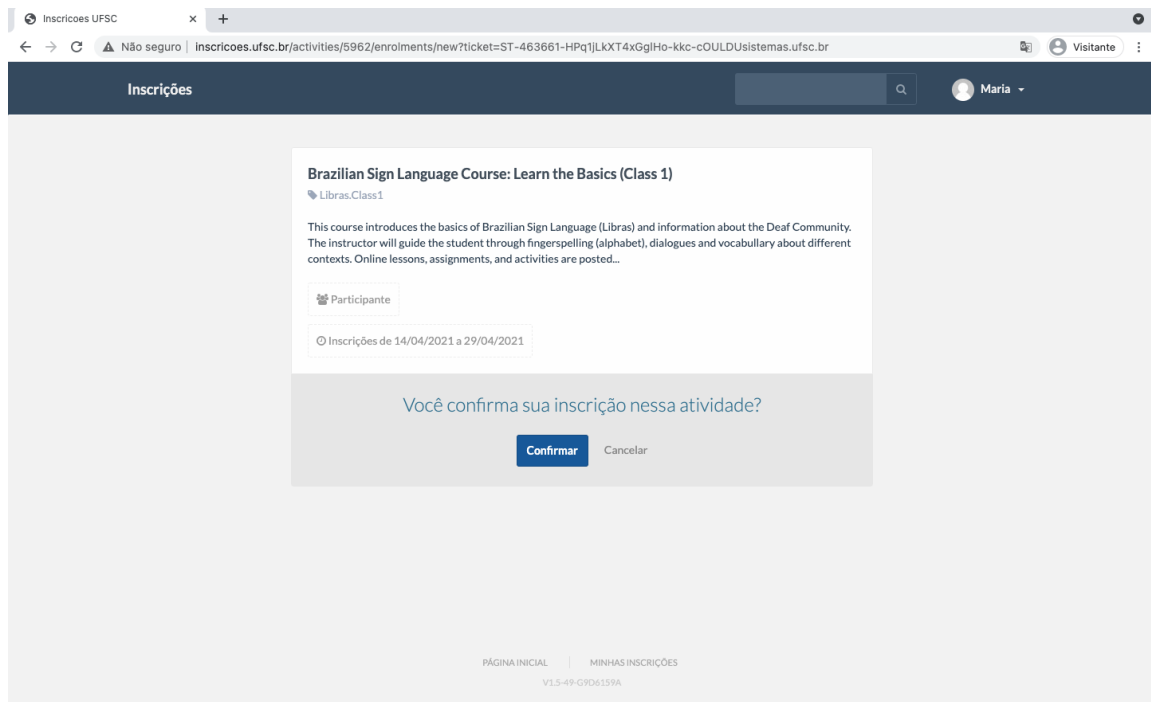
Inscricoes UFSC

Não seguro | inscricoes.ufsc.br/activities/5962/enrolments/new?ticket=ST-463661-HPq1jLkXT4xGglHo-kkc-cOULDUsistemas.ufsc.br

Visitante

Inscrições

Maria

Brazilian Sign Language Course: Learn the Basics (Class 1)

Libras.Class1

This course introduces the basics of Brazilian Sign Language (Libras) and information about the Deaf Community. The instructor will guide the student through fingerspelling (alphabet), dialogues and vocabullary about different contexts. Online lessons, assignments, and activities are posted...

Participante

Inscrições de 14/04/2021 a 29/04/2021

Você confirma sua inscrição nessa atividade?

Confirmar

Cancelar

PÁGINA INICIAL | MINHAS INSCRIÇÕES

V1.5-49-G9D6159A